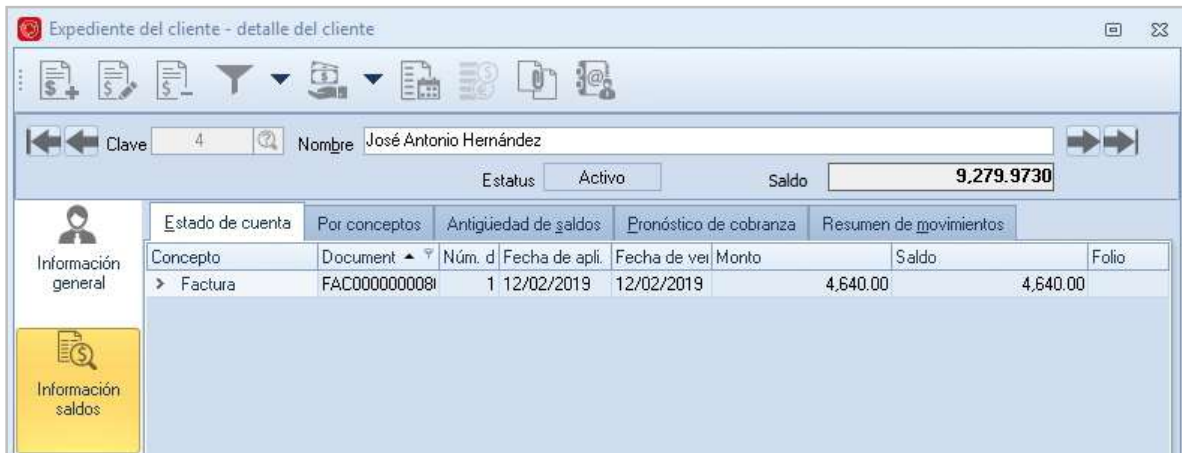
Expediente del cliente - detalle del cliente

Clave 4 Nombre José Antonio Hernández

Estatus Activo Saldo 9,279.9730

Información general

Información saldos

Estado de cuenta | Por conceptos | Antigüedad de saldos | Pronóstico de cobranza | Resumen de movimientos

| Concepto | Document | Núm. d | Fecha de apli. | Fecha de ve | Monto | Saldo | Folio |
|---|---|---|---|---|---|---|---|
| > Factura | FAC000000008 | 1 | 12/02/2019 | 12/02/2019 | 4,640.00 | 4,640.00 | |